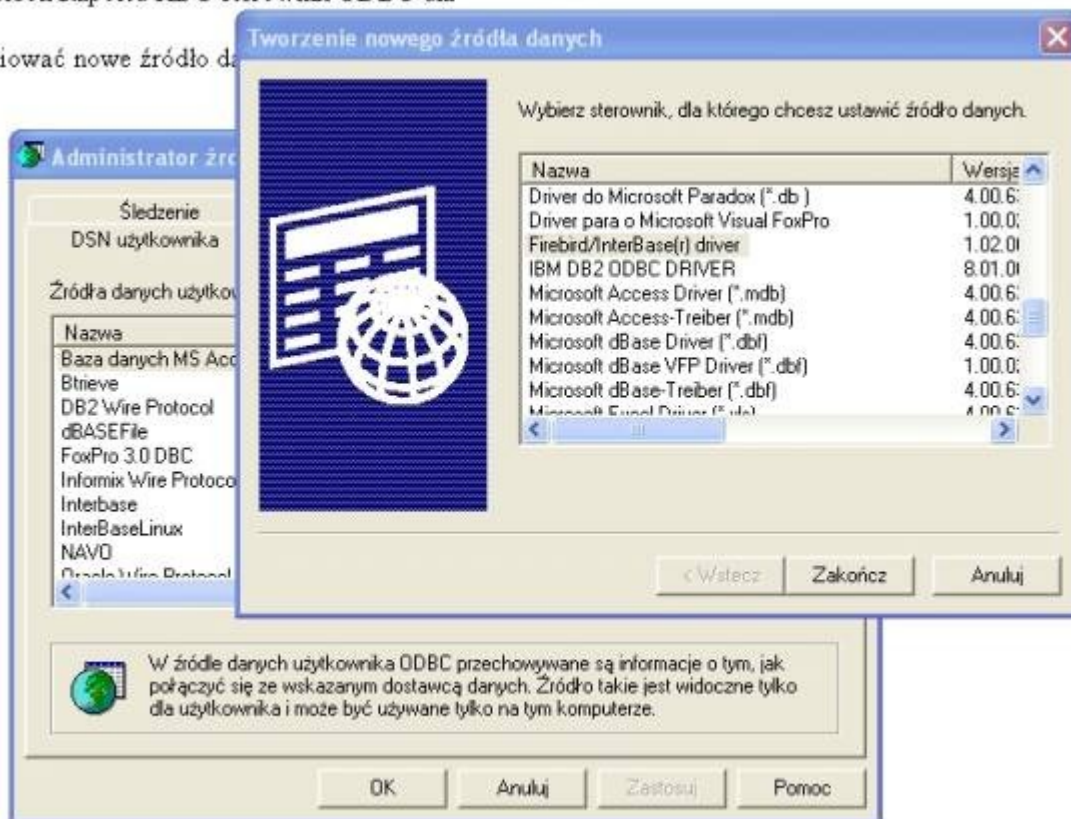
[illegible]

iować nowe źródło da

Tworzenie nowego źródła danych

Wybierz sterownik, dla którego chcesz ustawić źródło danych.

| Nazwa | Wersja |
|---|---|
| Driver do Microsoft Paradox (*.db ) | 4.00.6 |
| Driver para o Microsoft Visual FoxPro | 1.00.0 |
| Firebird/InterBase(r) driver | 1.02.0 |
| IBM DB2 ODBC DRIVER | 8.01.0 |
| Microsoft Access Driver (*.mdb) | 4.00.6 |
| Microsoft Access-Treiber (*.mdb) | 4.00.6 |
| Microsoft dBase Driver (*.dbf) | 4.00.6 |
| Microsoft dBase VFP Driver (*.dbf) | 1.00.0 |
| Microsoft dBase-Treiber (*.dbf) | 4.00.6 |
| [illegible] | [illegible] |

< Wstecz
Zakończ
Anuluj

Administrator źró

Śledzenie
DSN użytkownika

Źródła danych użytko

Nazwa
Baza danych MS Acc
Btrieve
DB2 Wire Protocol
dBASEFile
FoxPro 3.0 DBC
Informix Wire Protoco
Interbase
InterBaseLinux
NAVO
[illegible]

W źródle danych użytkownika ODBC przechowywane są informacje o tym, jak połączyć się ze wskazanym dostawcą danych. Źródło takie jest widoczne tylko dla użytkownika i może być używane tylko na tym komputerze.

OK
Anuluj
Zastosuj
Pomoc